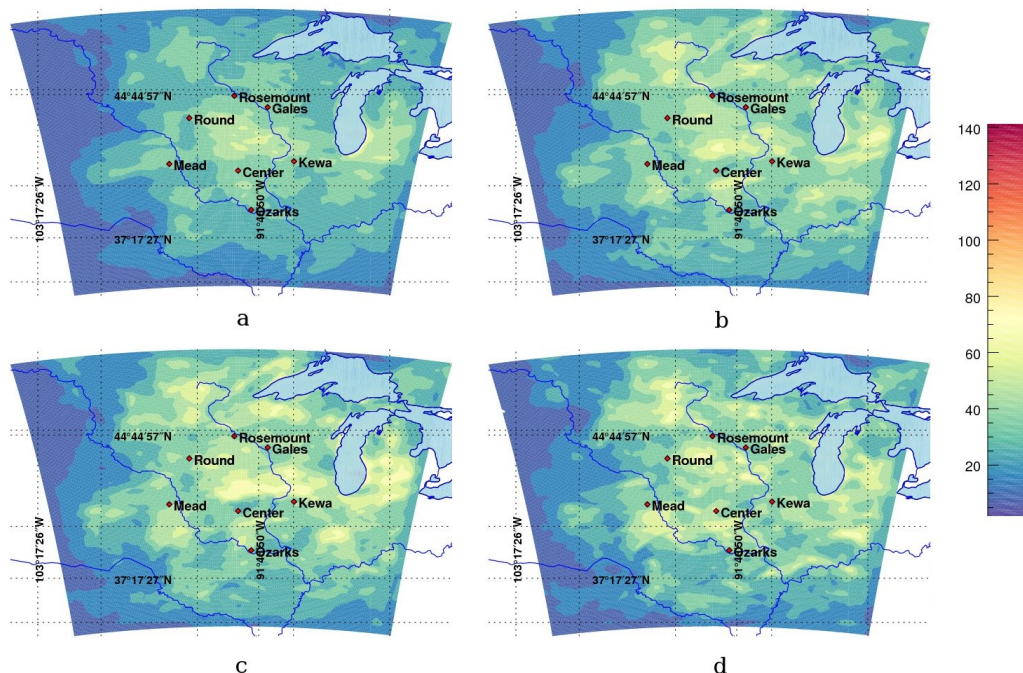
44°44′57″N
Rosemount
Gales
Round
Mead
Center
Kewa
103°17′26″W
91°40′50″W
Ozarks
37°17′27″N
a

44°44′57″N
Rosemount
Gales
Round
Mead
Center
Kewa
103°17′26″W
91°40′50″W
Ozarks
37°17′27″N
b

44°44′57″N
Rosemount
Gales
Round
Mead
Center
Kewa
103°17′26″W
91°40′50″W
Ozarks
37°17′27″N
c

44°44′57″N
Rosemount
Gales
Round
Mead
Center
Kewa
103°17′26″W
91°40′50″W
Ozarks
37°17′27″N
d

140
120
100
80
60
40
20